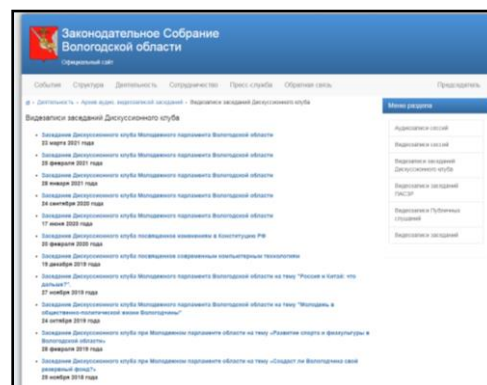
Законодательное Собрание Вологодской области
Официальный сайт

События Структура Деятельность Сотрудничество Пресс-служба Обратная связь Председатель

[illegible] › Деятельность › Архив аудио-, видеозаписей заседаний › Видеозаписи заседаний Дискуссионного клуба

Видеозаписи заседаний Дискуссионного клуба

- Заседание Дискуссионного клуба Молодежного парламента Вологодской области
22 марта 2021 года
- Заседание Дискуссионного клуба Молодежного парламента Вологодской области
25 февраля 2021 года
- Заседание Дискуссионного клуба Молодежного парламента Вологодской области
28 января 2021 года
- Заседание Дискуссионного клуба Молодежного парламента Вологодской области
24 сентября 2020 года
- Заседание Дискуссионного клуба Молодежного парламента Вологодской области
17 июня 2020 года
- Заседание Дискуссионного клуба посвященное изменениям в Конституцию РФ
25 февраля 2020 года
- Заседание Дискуссионного клуба посвященное современным компьютерным технологиям
19 декабря 2019 года
- Заседание Дискуссионного клуба Молодежного парламента Вологодской области на тему "Россия и Китай: что дальше?"
27 ноября 2019 года
- Заседание Дискуссионного клуба Молодежного парламента Вологодской области на тему "Молодежь в общественно-политической жизни Вологодчины"
24 октября 2019 года
- Заседание Дискуссионного клуба при Молодежном парламенте области на тему «Развитие спорта и физкультуры в Вологодской области»
28 февраля 2019 года
- Заседание Дискуссионного клуба при Молодежном парламенте области на тему «Создаст ли Вологодчина свой резервный фонд?»
29 ноября 2018 года

Меню раздела
Аудиозаписи сессий
Видеозаписи сессий
Видеозаписи заседаний Дискуссионного клуба
Видеозаписи заседаний ПАСЗР
Видеозаписи Публичных слушаний
Видеозаписи заседаний